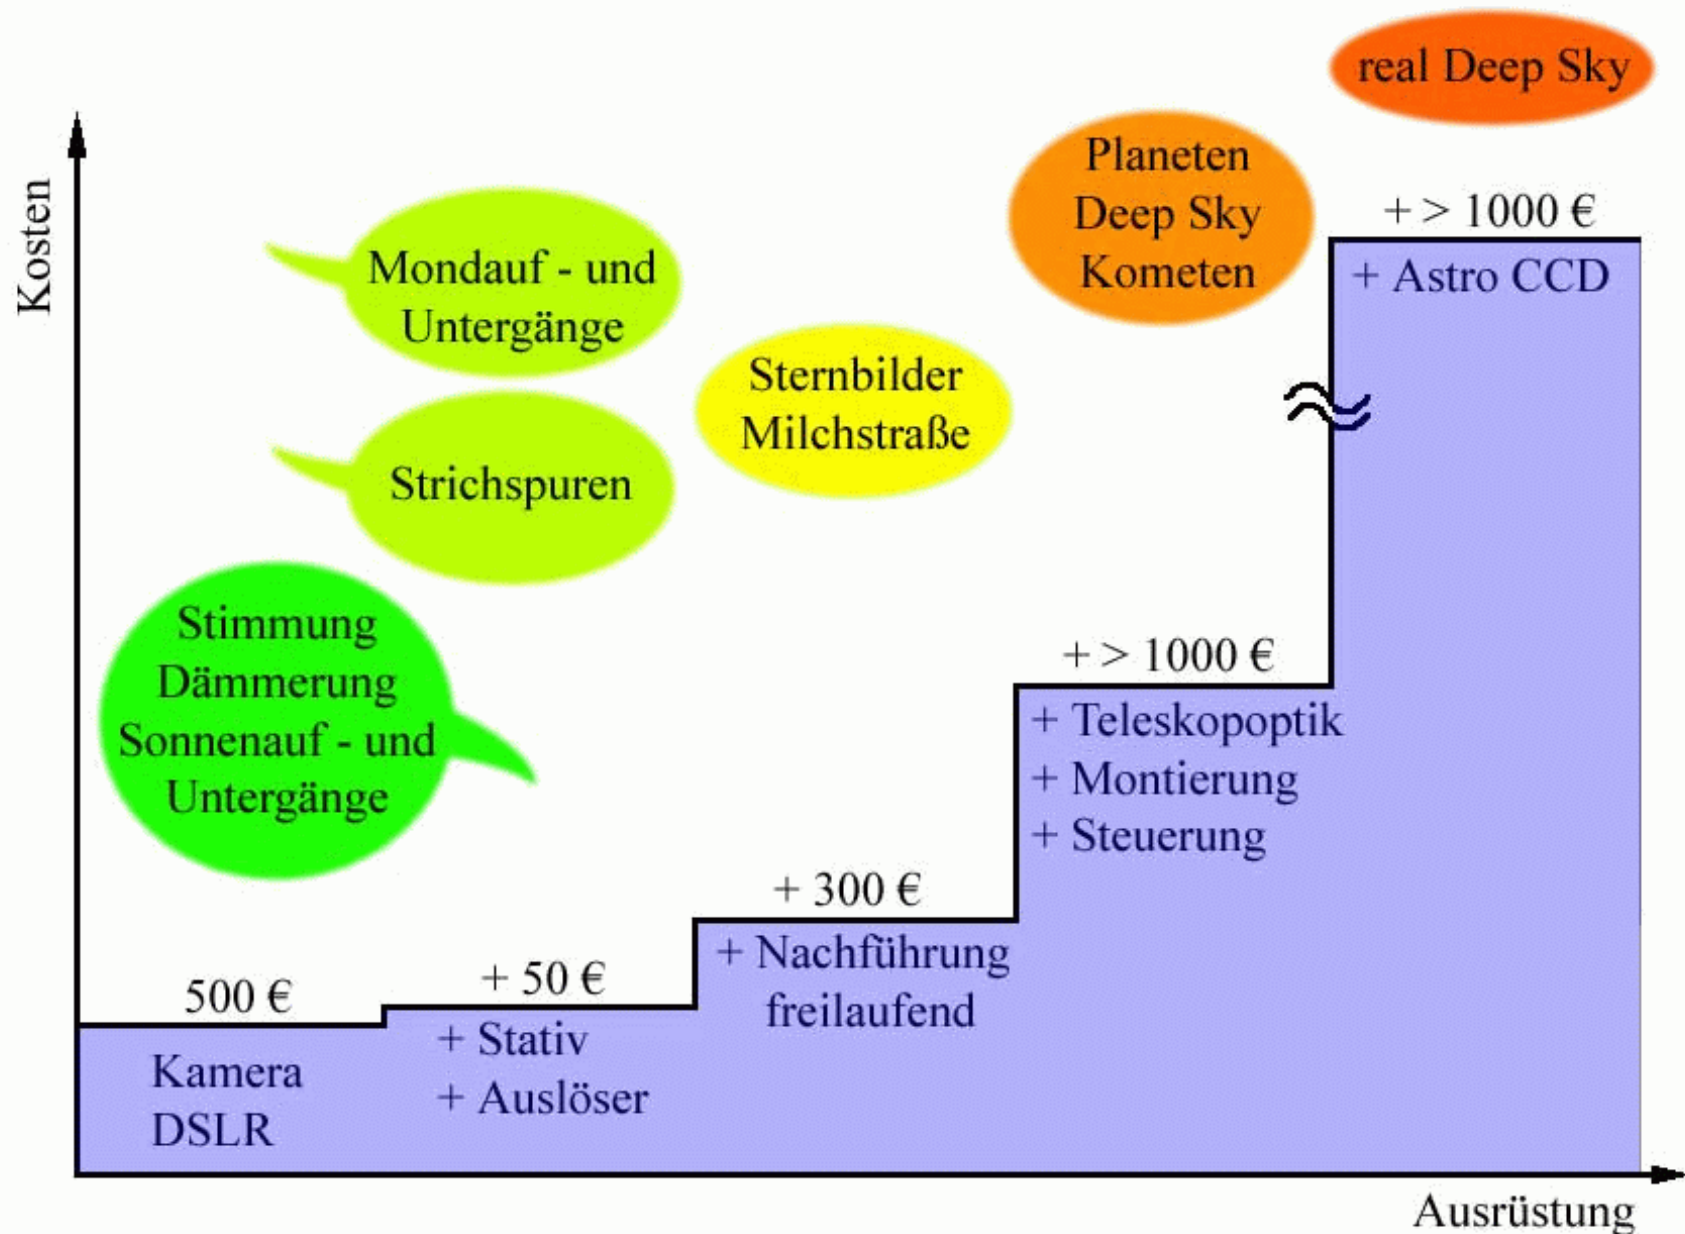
real Deep Sky

Kosten

Planeten
Deep Sky
Kometen

+ > 1000 €

+ Astro CCD

Mondauf - und Untergänge

Sternbilder
Milchstraße

Strichspuren

Stimmung
Dämmerung
Sonnenauf - und Untergänge

+ > 1000 €

+ Teleskopoptik
+ Montierung
+ Steuerung

+ 300 €

+ Nachführung freilaufend

500 €

+ 50 €

+ Stativ
+ Auslöser

Kamera
DSLR

Ausrüstung